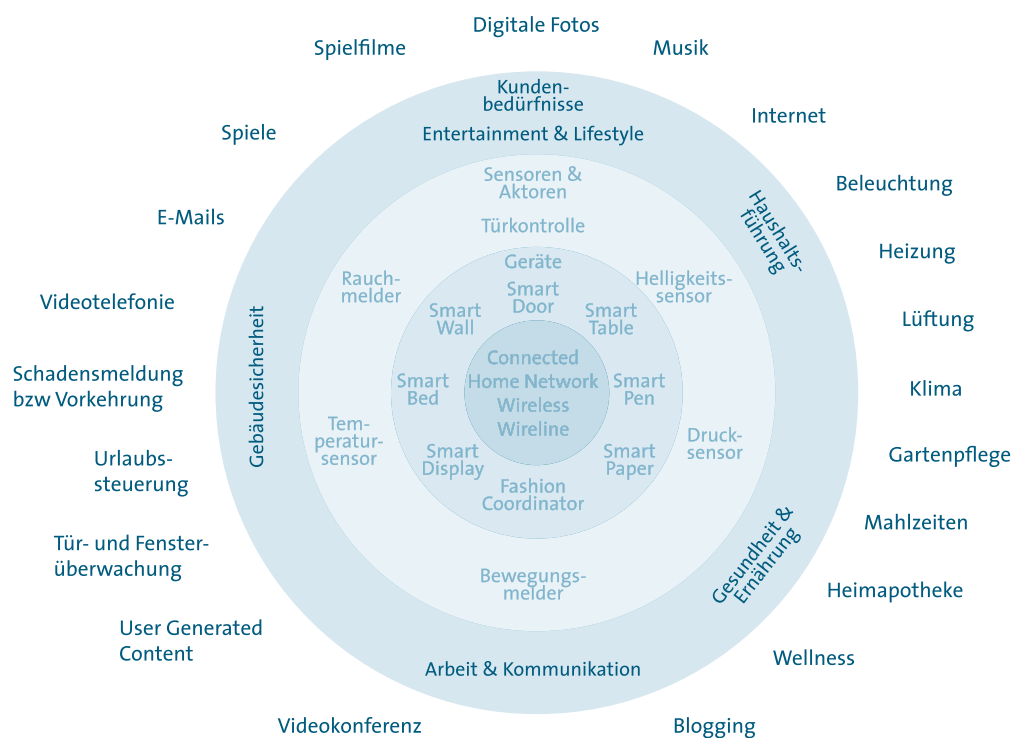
Digitale Fotos

Spielfilme

Musik

Kundenbedürfnisse

Entertainment & Lifestyle

Internet

Spiele

Beleuchtung

Haushaltsführung

Sensoren & Aktoren

Türkontrolle

E-Mails

Heizung

Geräte

Rauchmelder

Helligkeitssensor

Videotelefonie

Smart Door

Smart Wall

Smart Table

Lüftung

Connected Home Network Wireless Wireline

Schadensmeldung bzw Vorkehrung

Smart Bed

Smart Pen

Klima

Gebäudesicherheit

Temperatursensor

Drucksensor

Urlaubssteuerung

Smart Display

Smart Paper

Gartenpflege

Fashion Coordinator

Mahlzeiten

Tür- und Fensterüberwachung

Gesundheit & Ernährung

Bewegungsmelder

Heimapotheke

User Generated Content

Wellness

Arbeit & Kommunikation

Videokonferenz

Blogging